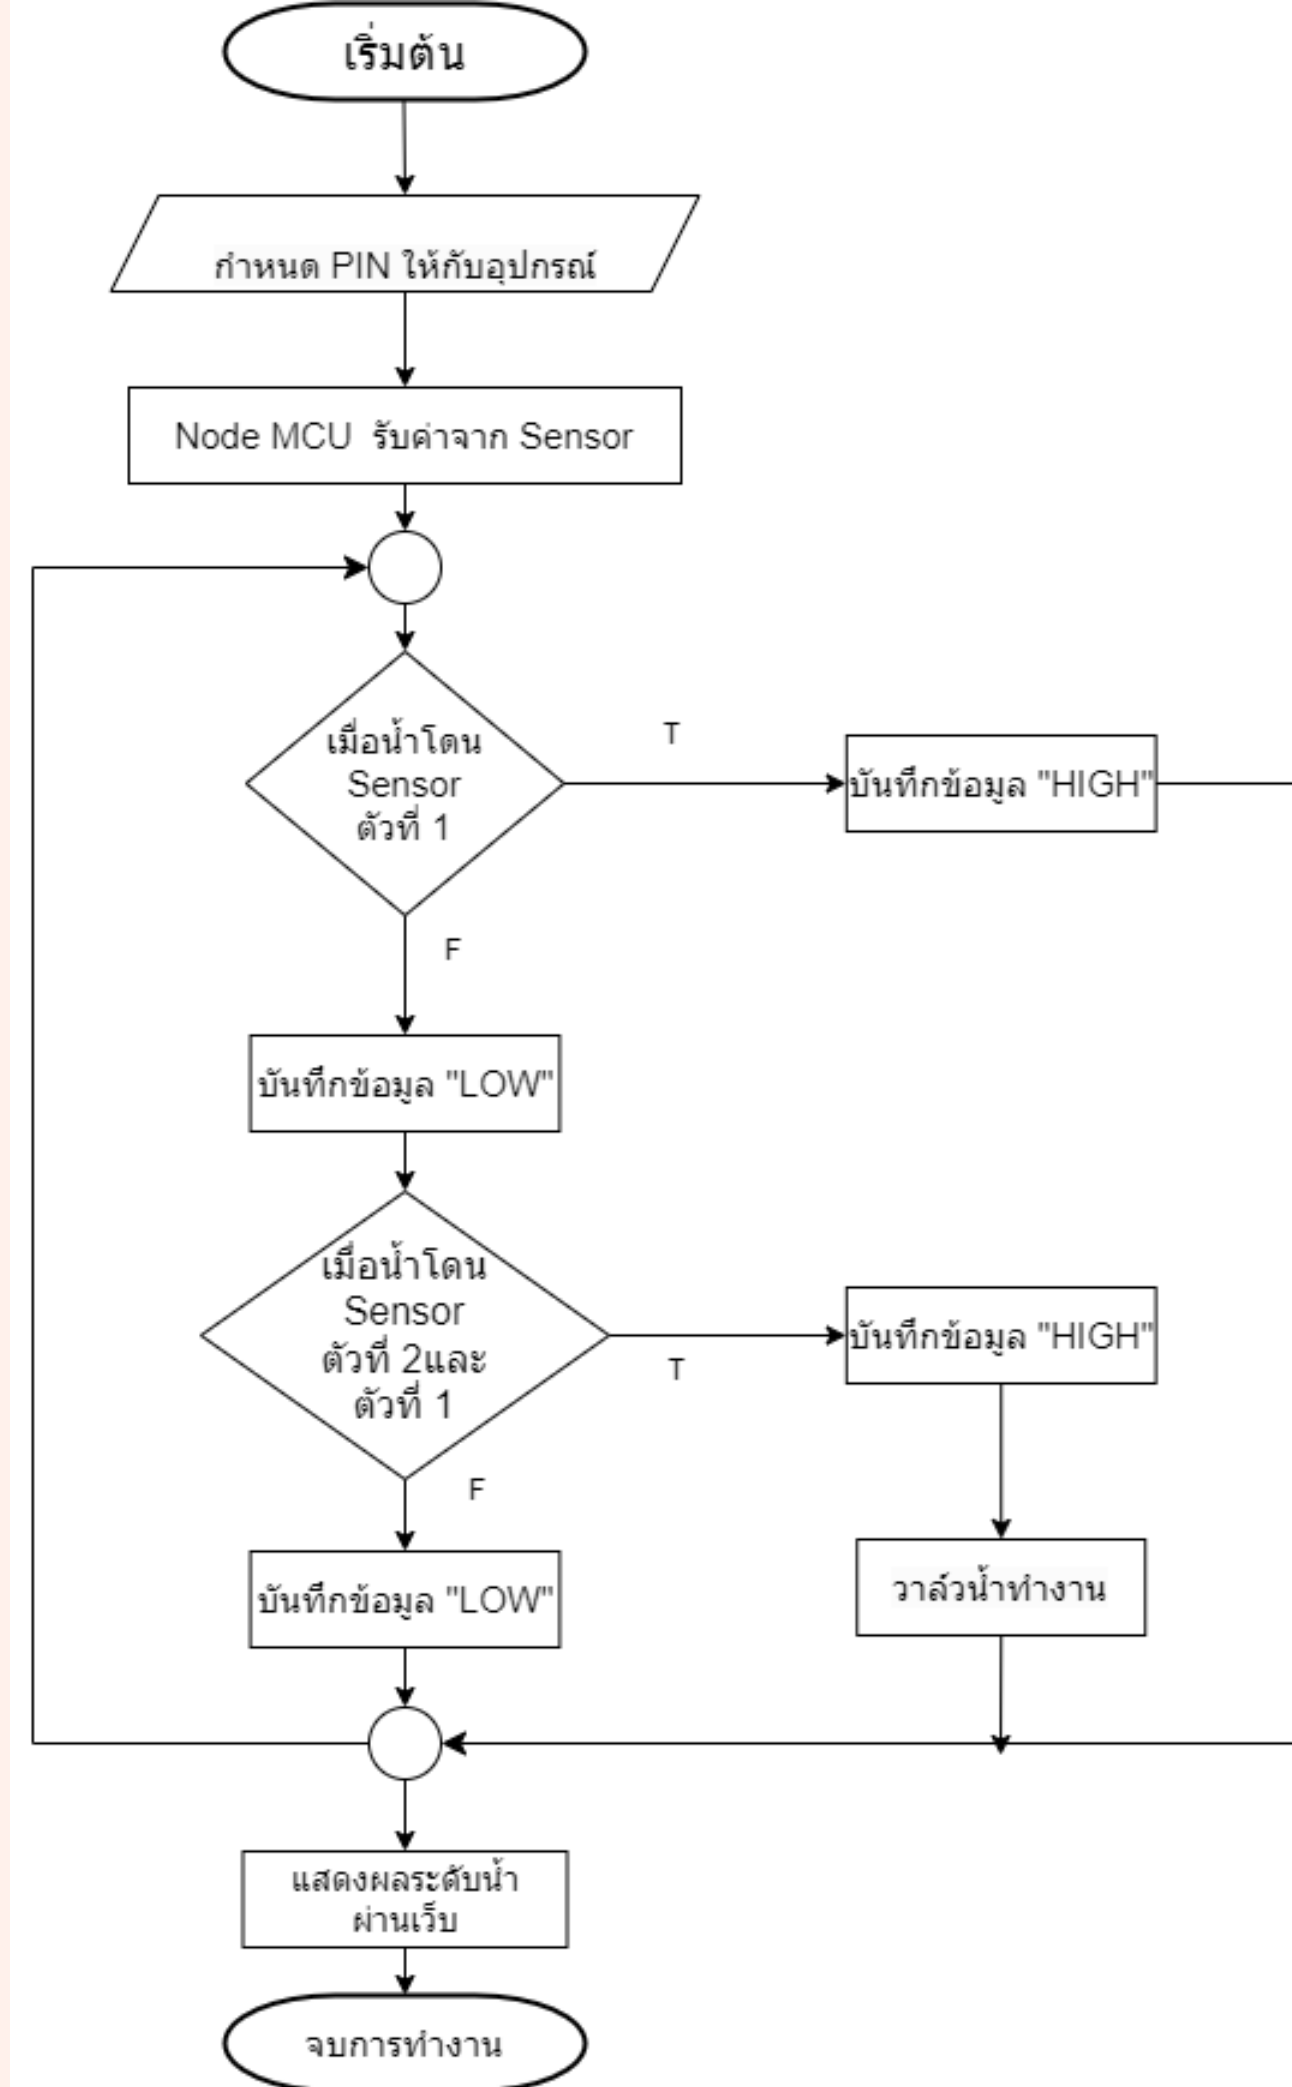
เริ่มต้น

กำหนด PIN ให้กับอุปกรณ์

Node MCU รับค่าจาก Sensor

เมื่อน้ำโดน Sensor ตัวที่ 1

T

บันทึกข้อมูล "HIGH"

F

บันทึกข้อมูล "LOW"

เมื่อน้ำโดน Sensor ตัวที่ 2และ ตัวที่ 1

T

บันทึกข้อมูล "HIGH"

F

บันทึกข้อมูล "LOW"

วาล์วน้ำทำงาน

แสดงผลระดับน้ำ ผ่านเว็บ

จบการทำงาน